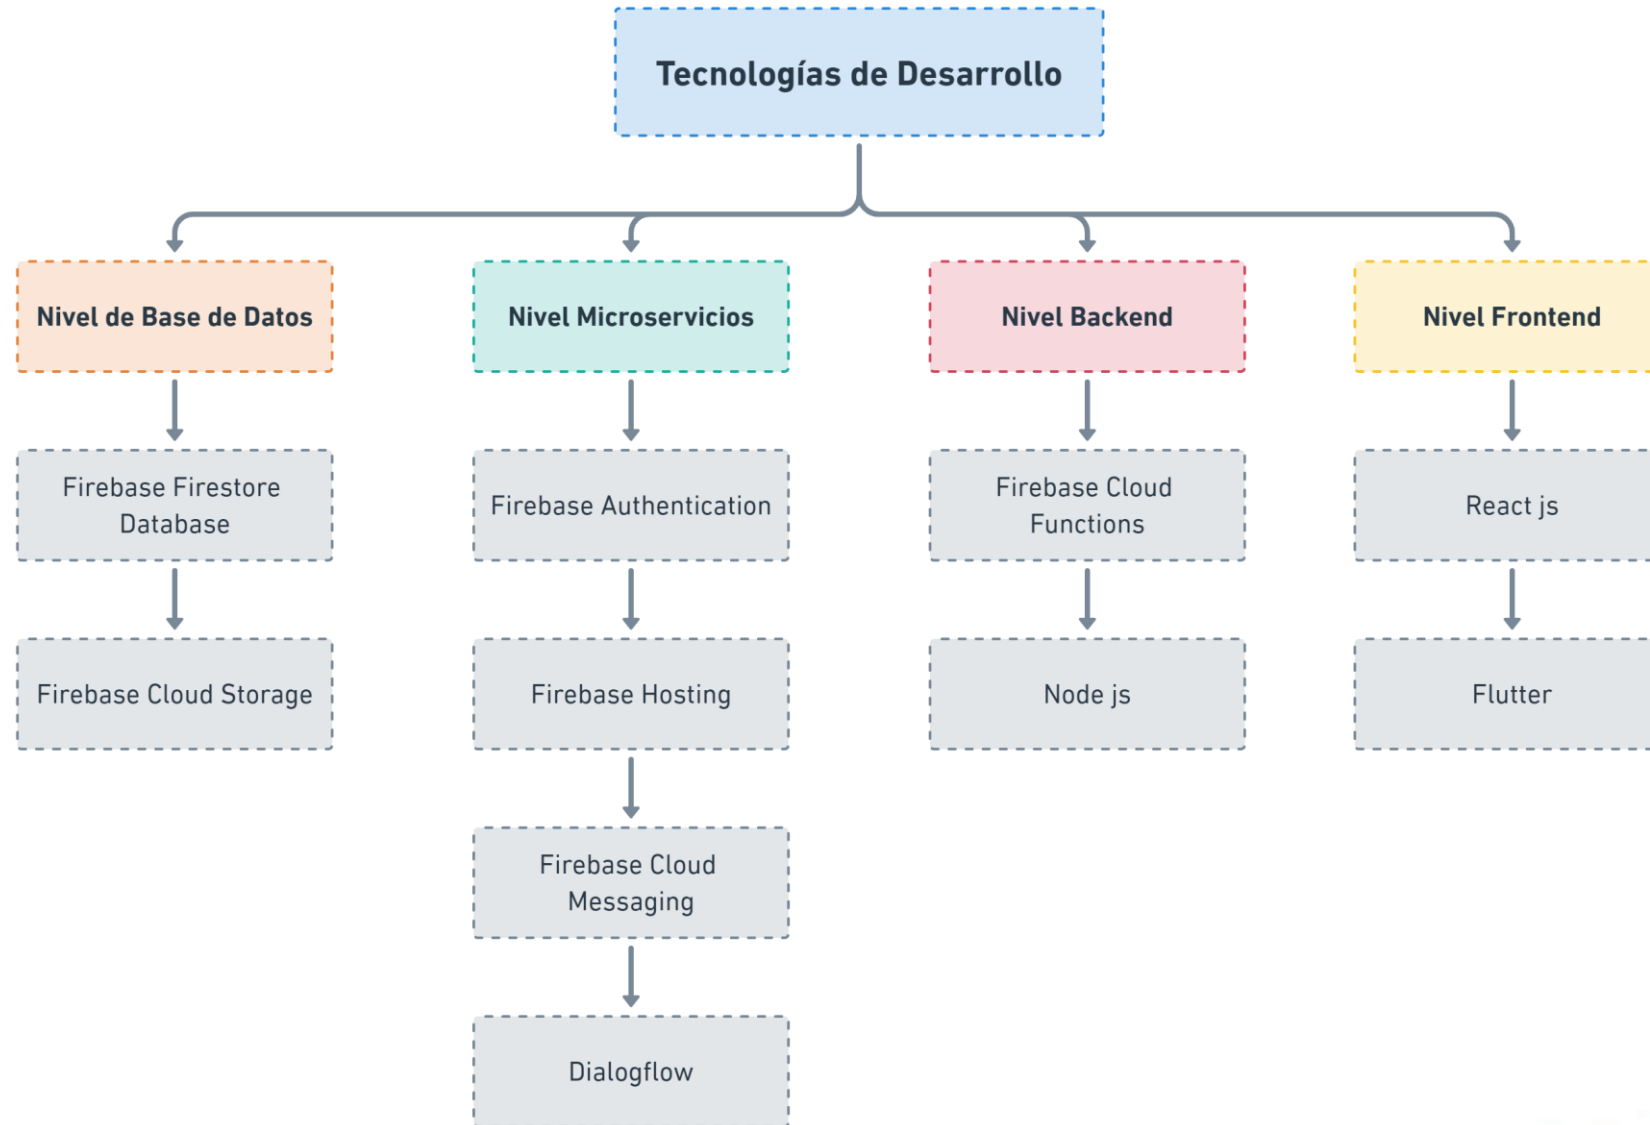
Tecnologías de Desarrollo

Nivel de Base de Datos

Firebase Firestore Database

Firebase Cloud Storage

Nivel Microservicios

Firebase Authentication

Firebase Hosting

Firebase Cloud Messaging

Dialogflow

Nivel Backend

Firebase Cloud Functions

Node js

Nivel Frontend

React js

Flutter